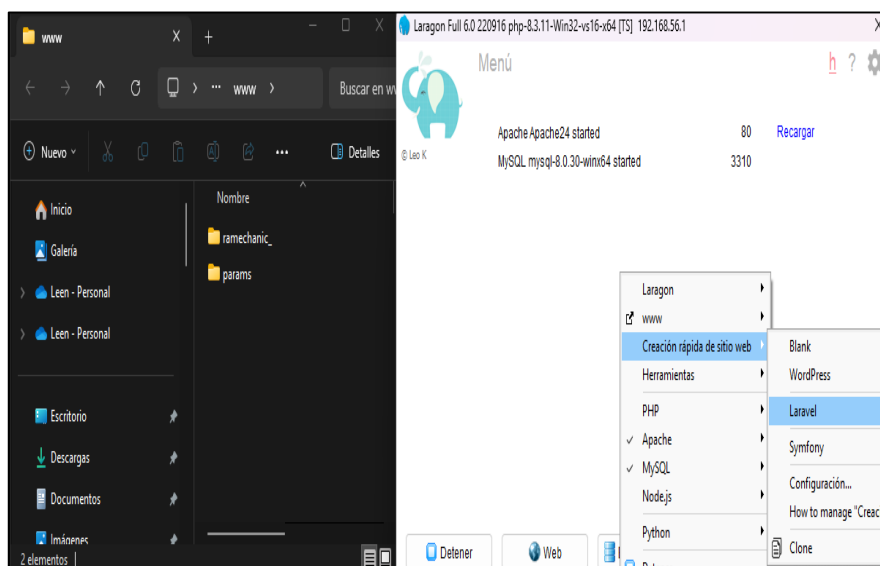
www
Buscar en w
Nuevo
Detalles
Inicio
Galería
Leen - Personal
Leen - Personal
Escritorio
Descargas
Documentos
Imágenes
2 elementos
Nombre
ramechanic_
params

Laragon Full 6.0 220916 php-8.3.11-Win32-vs16-x64 [TS] 192.168.56.1
Menú
h ?
© Leo K
Apache Apache24 started 80 Recargar
MySQL mysql-8.0.30-winx64 started 3310
Laragon
www
Creación rápida de sitio web
Herramientas
PHP
Apache
MySQL
Node.js
Python
Blank
WordPress
Laravel
Symfony
Configuración...
How to manage "Creac
Clone
Detener
Web